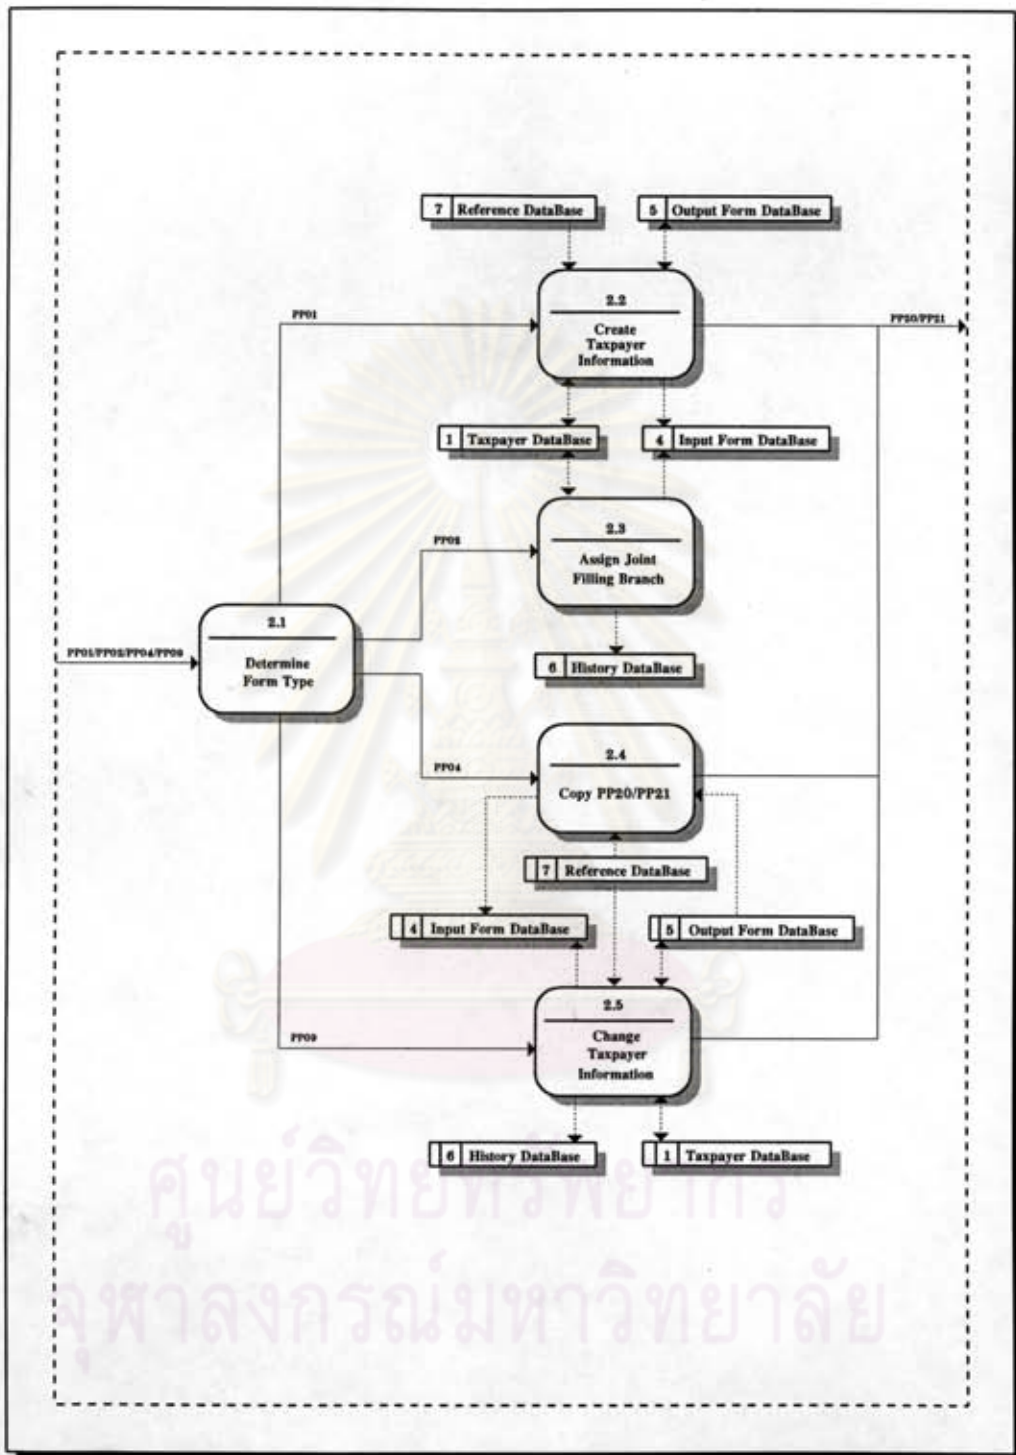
7 Reference DataBase

5 Output Form DataBase

PP01

2.2

Create Taxpayer Information

PP20/PP21

1 Taxpayer DataBase

4 Input Form DataBase

PP02

2.3

Assign Joint Filling Branch

2.1

PP01/PP02/PP04/PP09

Determine Form Type

6 History DataBase

2.4

PP04

Copy PP20/PP21

7 Reference DataBase

4 Input Form DataBase

5 Output Form DataBase

2.5

PP09

Change Taxpayer Information

6 History DataBase

1 Taxpayer DataBase

ศูนย์วิทยทรัพยากร
จุฬาลงกรณ์มหาวิทยาลัย